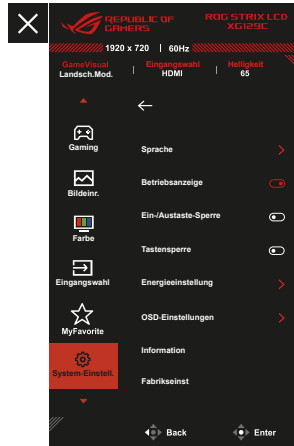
REPUBLIC OF GAMERS

ROG STRIX LCD XG129C

1920 x 720 | 60Hz

GameVisual
Landsch.Mod.

Eingangswahl
HDMI

Helligkeit
65

←

Gaming

Bildeinr.

Farbe

Eingangswahl

MyFavorite

System-Einstell.

Sprache

Betriebsanzeige

Ein-/Austaste-Sperre

Tastensperre

Energieeinstellung

OSD-Einstellungen

Information

Fabrikseinst

Back

Enter